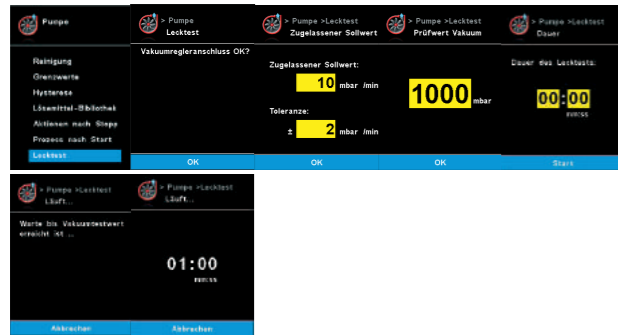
Pumpe

Reinigung
Grenzwerte
Hysterese
Lösemittel-Bibliothek
Aktionen nach Stopp
Prozess nach Start
Lecktest

> Pumpe
Lecktest

Vakuumregleranschluss OK?

OK

> Pumpe >Lecktest
Zugelassener Sollwert

Zugelassener Sollwert:
10 mbar /min

Toleranz:
± 2 mbar /min

OK

> Pumpe >Lecktest
Prüfwert Vakuum

1000 mbar

OK

> Pumpe >Lecktest
Dauer

Dauer des Lecktests:

00:00
mm:ss

Start

> Pumpe >Lecktest
Läuft...

Warte bis Vakuumtestwert erreicht ist ...

Abbrechen

> Pumpe >Lecktest
Läuft...

01:00
mm:ss

Abbrechen